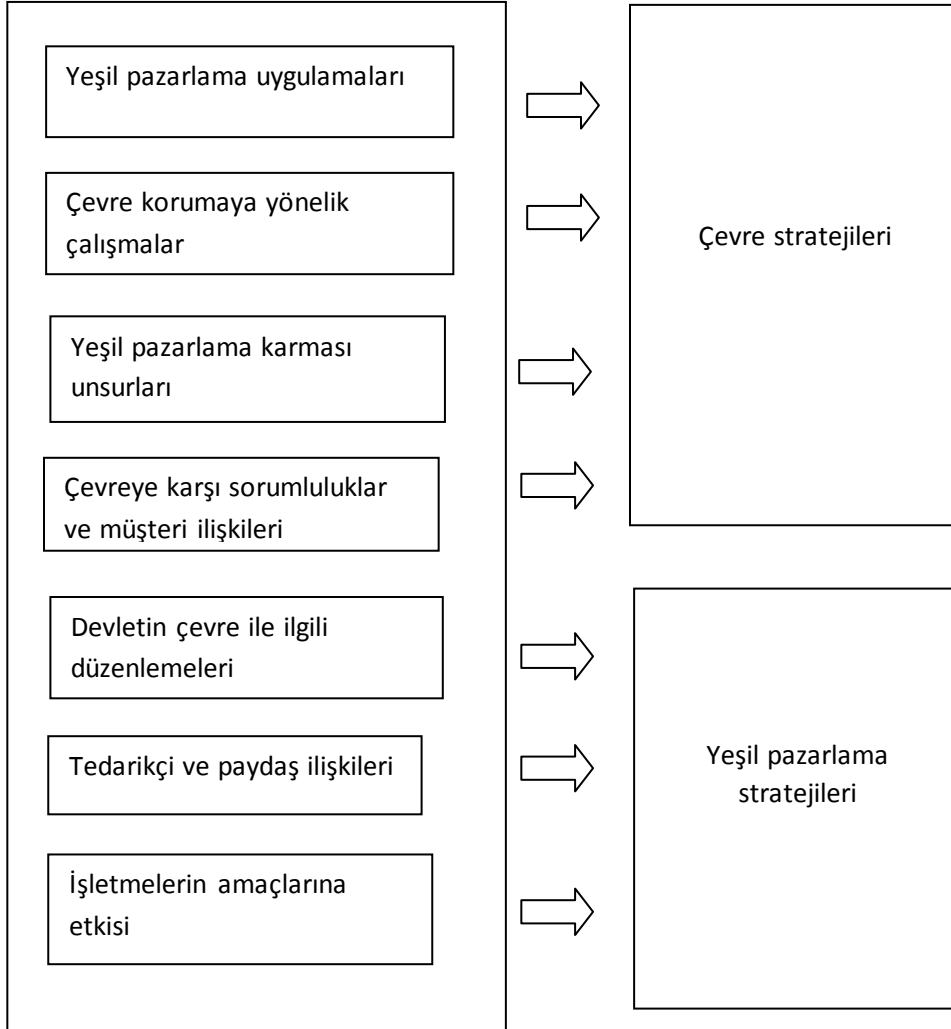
Yeşil pazarlama uygulamaları

Çevre korumaya yönelik çalışmalar

Yeşil pazarlama karması unsurları

Çevreye karşı sorumluluklar ve müşteri ilişkileri

Devletin çevre ile ilgili düzenlemeleri

Tedarikçi ve paydaş ilişkileri

İşletmelerin amaçlarına etkisi

Çevre stratejileri

Yeşil pazarlama stratejileri